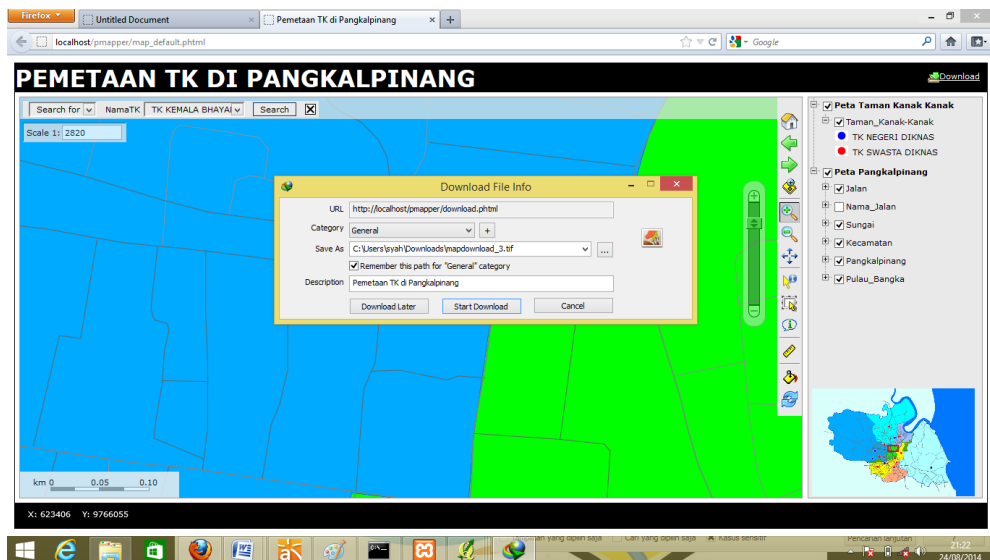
Firefox
Untitled Document
Pemetaan TK di Pangkalpinang
localhost/pmapper/map_default.phtml
Google

PEMETAAN TK DI PANGKALPINANG
Download

Search for
NamaTK
TK KEMALA BHAYA
Search

Scale 1: 2820

Peta Taman Kanak Kanak
Taman_Kanak-Kanak
TK NEGERI DIKNAS
TK SWASTA DIKNAS
Peta Pangkalpinang
Jalan
Nama_Jalan
Sungai
Kecamatan
Pangkalpinang
Pulau_Bangka

Download File Info
URL http://localhost/pmapper/download.phtml
Category General
Save As C:\Users\syah\Downloads\mapdownload_3.tif
Remember this path for "General" category
Description Pemetaan TK di Pangkalpinang
Download Later
Start Download
Cancel

km 0 0.05 0.10

X: 623406 Y: 9766055

21:22
24/08/2014